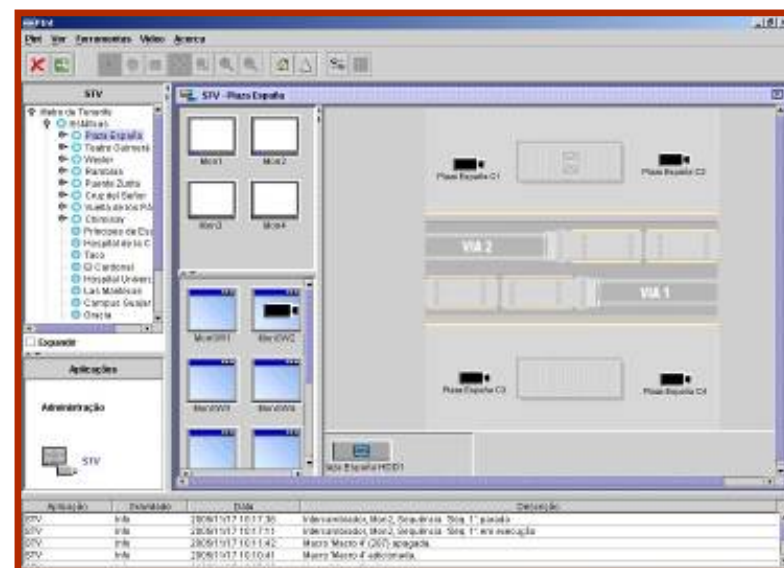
Ficheiro Ver Ferramentas Vídeo Acerca

STV

Metro de Tenerife
Estações
Plaza España
Teatro Guimerá
Weyler
Ramblas
Puente Zurita
Cruz del Señor
Vuelta de los Pá
Chimisay
Príncipes de Esp
Hospital de la C
Taco
El Cardonal
Hospital Univers
Las Mantecas
Campus Guajar
Gracia

Expandir

Aplicações

Administração

STV

STV - Plaza España

Mon1 Mon2
Mon3 Mon4

MonSW1 MonSW2
MonSW3 MonSW4

Plaza España C1
Plaza España C2
VIA 2
VIA 1
Plaza España C3
Plaza España C4

Plaza España HDD1

| Aplicação | Severidade | Data | Descrição |
|---|---|---|---|
| STV | Info | 2005/11/17 10:17:36 | Intervenientes, Mon2, Sequência 'Seq. 1' parada |
| STV | Info | 2005/11/17 10:17:11 | Intervenientes, Mon2, Sequência 'Seq. 1' em execução |
| STV | Info | 2005/11/17 10:11:42 | Macro 'Macro 4' (267) apagada. |
| STV | Info | 2005/11/17 10:10:41 | Macro 'Macro 4' adicionada. |